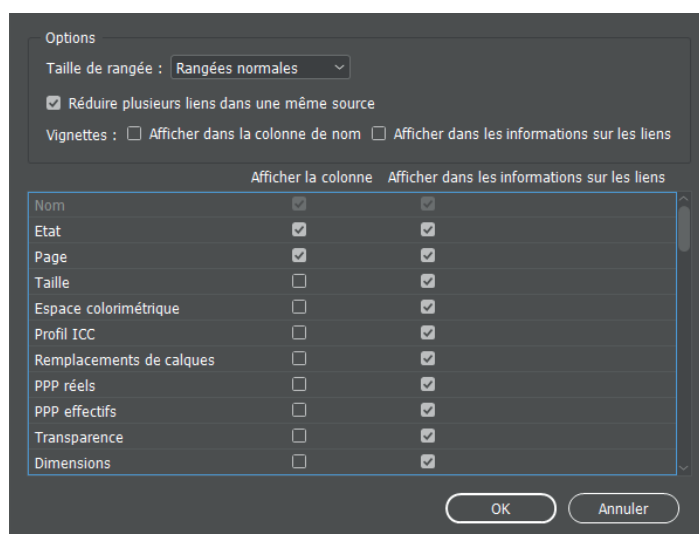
Options

Taille de rangée : Rangées normales

Réduire plusieurs liens dans une même source

Vignettes : Afficher dans la colonne de nom Afficher dans les informations sur les liens

| | Afficher la colonne | Afficher dans les informations sur les liens |
|---|---|---|
| Nom | ☑ | ☑ |
| Etat | ☑ | ☑ |
| Page | ☑ | ☑ |
| Taille | ☐ | ☑ |
| Espace colorimétrique | ☐ | ☑ |
| Profil ICC | ☐ | ☑ |
| Remplacements de calques | ☐ | ☑ |
| PPP réels | ☐ | ☑ |
| PPP effectifs | ☐ | ☑ |
| Transparence | ☐ | ☑ |
| Dimensions | ☐ | ☑ |

OK Annuler